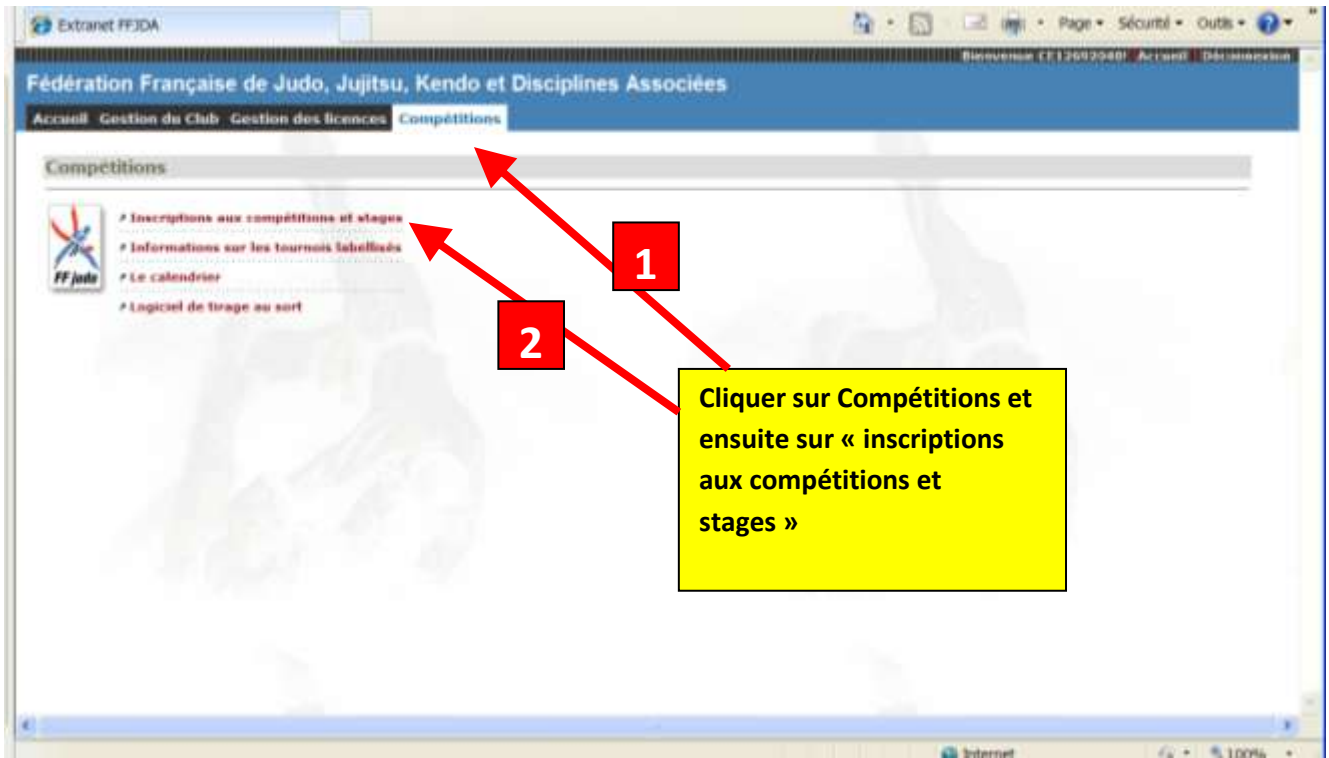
Extranet FFJDA

Page • Sécurité • Outils •

Bienvenue CE12692040 Accueil Déconnexion

Fédération Française de Judo, Jujitsu, Kendo et Disciplines Associées

Accueil Gestion du Club Gestion des licences Compétitions

Compétitions

FF judo

Inscriptions aux compétitions et stages

Informations sur les tournois labellisés

Le calendrier

Logiciel de tirage au sort

1

2

Cliquer sur Compétitions et ensuite sur « inscriptions aux compétitions et stages »

Internet

100%